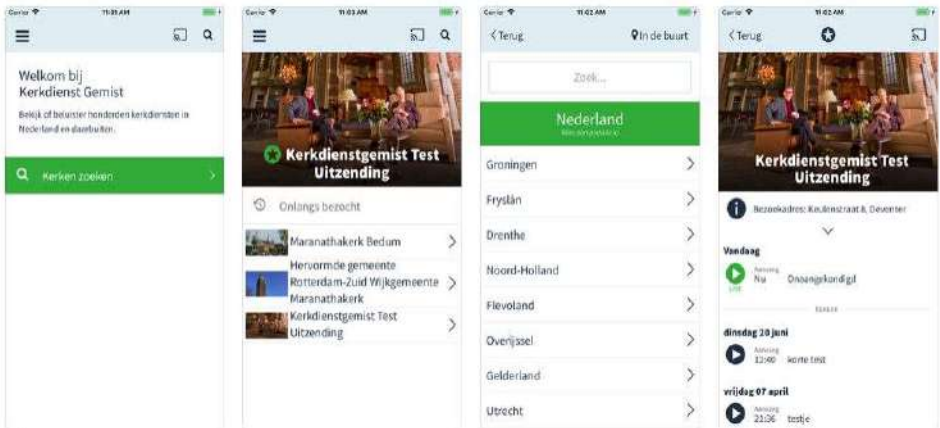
Carrier 11:31 AM

Welkom bij Kerkdienst Gemist

Bekijk of beluister honderden kerkdiensten in Nederland en daarbuiten.

Kerken zoeken

Carrier 11:03 AM

Kerkdienstgemist Test Uitzending

Onlangs bezocht

Maranathakerk Bedum

Hervormde gemeente Rotterdam-Zuid Wijkgemeente Maranathakerk

Kerkdienstgemist Test Uitzending

Carrier 11:02 AM

‹ Terug

In de buurt

Zoek...

Nederland

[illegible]

Groningen

Fryslân

Drenthe

Noord-Holland

Flevoland

Overijssel

Gelderland

Utrecht

Carrier 11:02 AM

‹ Terug

Kerkdienstgemist Test Uitzending

Bezoekadres: Keulenstraat 8, Deventer

Vandaag

Aanvang Nu Onaangekondigd

LIVE

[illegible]

dinsdag 20 juni

Aanvang 12:40 korte test

vrijdag 07 april

Aanvang 21:36 testje